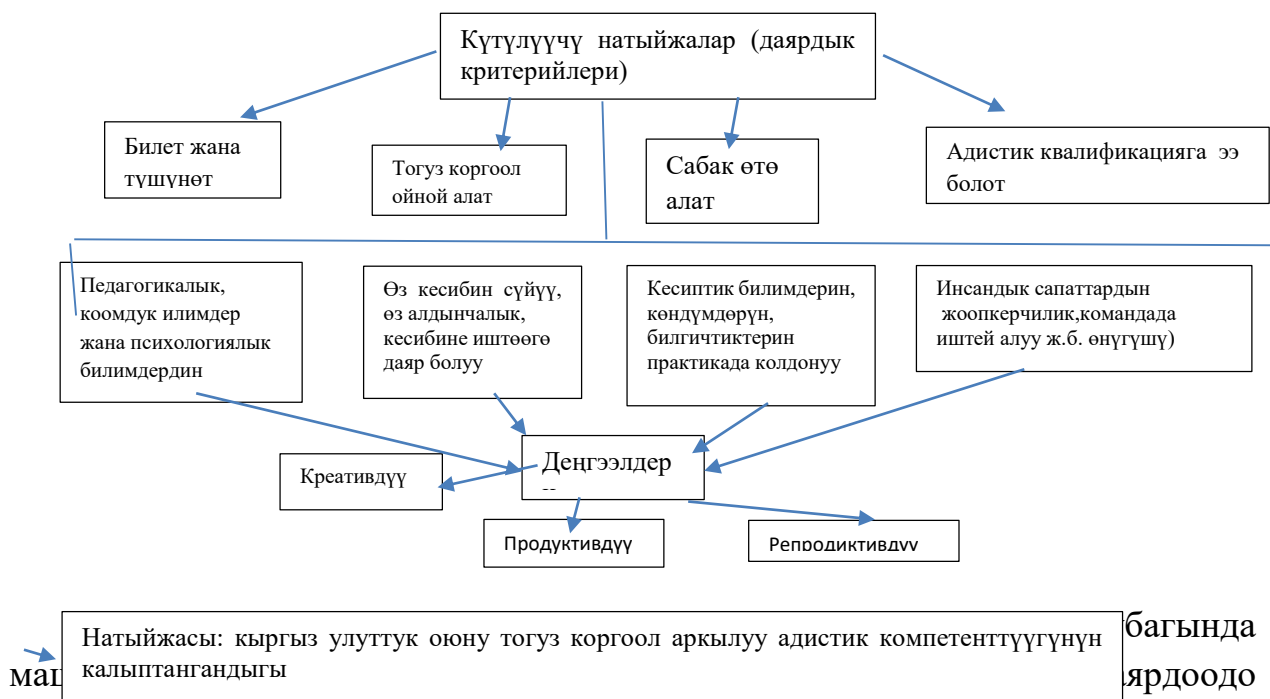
Күтүлүүчү натыйжалар (даярдык критерийлери)

Билет жана түшүнөт

Тогуз коргоол ойной алат

Сабак өтө алат

Адистик квалификацияга ээ болот

Педагогикалык, коомдук илимдер жана психологиялык билимдердин

Өз кесибин сүйүү, өз алдынчалык, кесибине иштөөгө даяр болуу

Кесиптик билимдерин, көндүмдөрүн, билгичтиктерин практикада колдонуу

Инсандык сапаттардын жоопкерчилик,командада иштей алуу ж.б. өнүгүшү)

Деңгээлдер

Креативдүү

Продуктивдүү

Репродуктивдүү

Натыйжасы: кыргыз улуттук оюну тогуз коргоол аркылуу адистик компетенттүүгүнүн калыптангандыгы

ма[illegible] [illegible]багында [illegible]ярдоодо